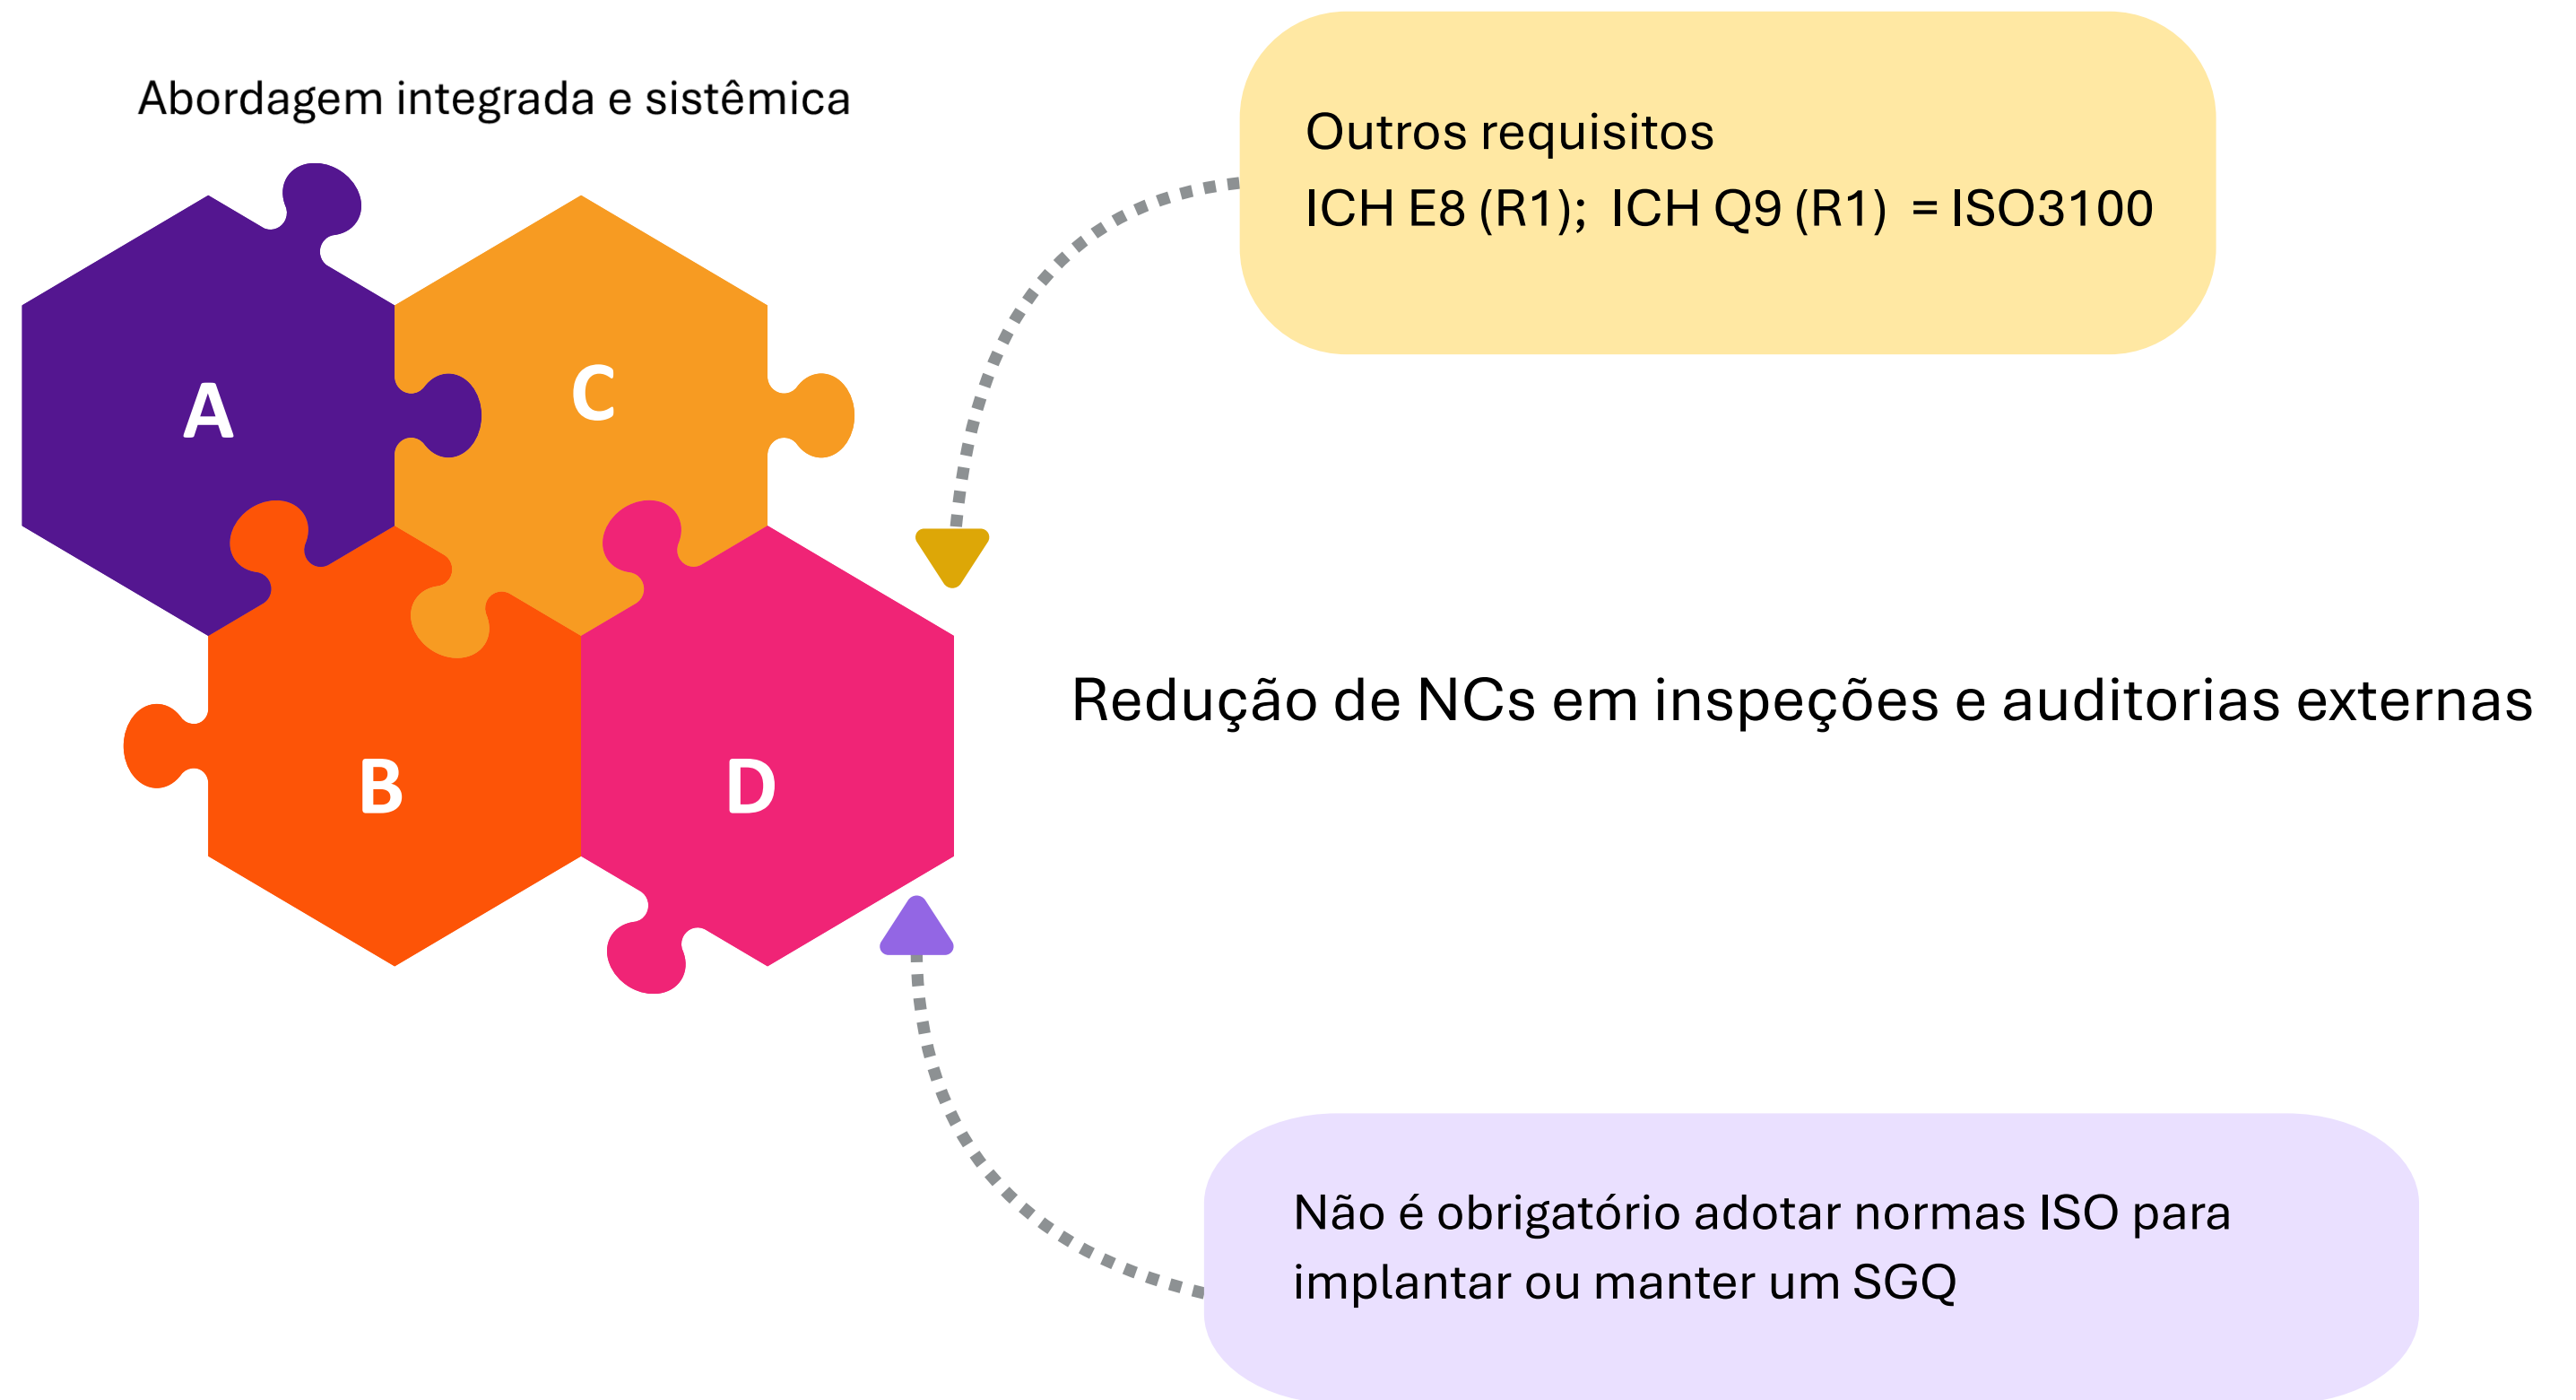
Abordagem integrada e sistêmica

A

C

B

D

Outros requisitos
ICH E8 (R1); ICH Q9 (R1) = ISO3100

Redução de NCs em inspeções e auditorias externas

Não é obrigatório adotar normas ISO para implantar ou manter um SGQ